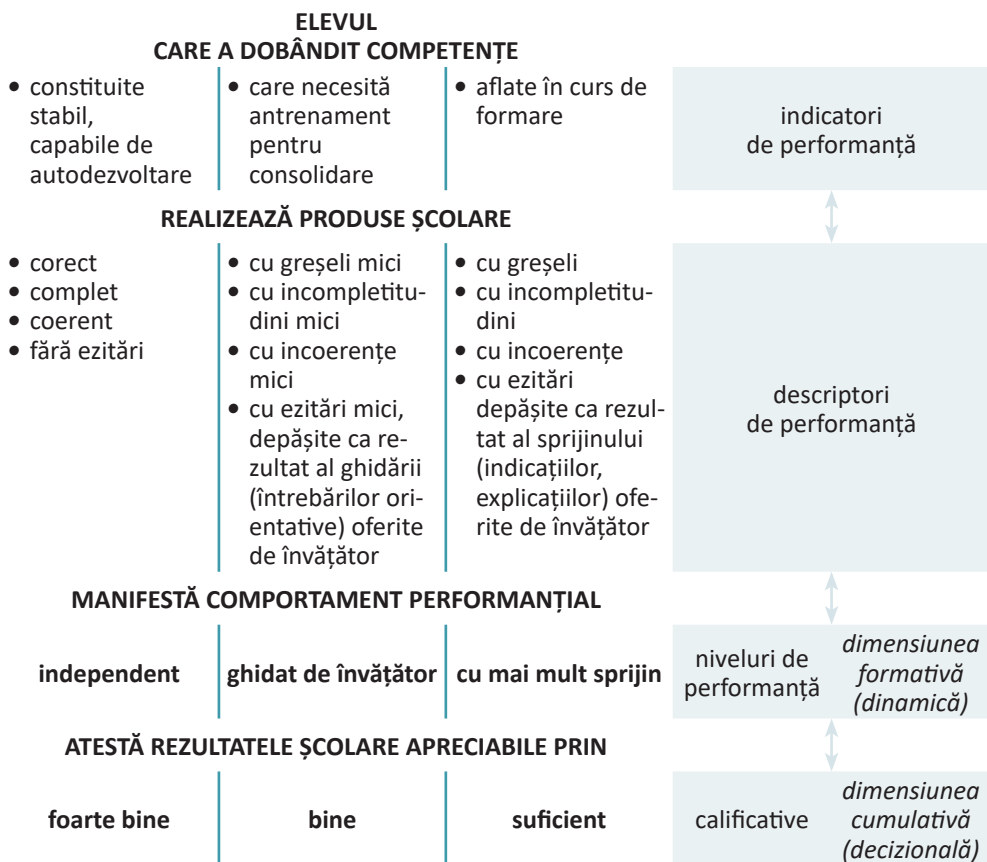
ELEVUL
CARE A DOBÂNDIT COMPETENȚE

- constituite stabil, capabile de autodezvoltare
- care necesită antrenament pentru consolidare
- aflate în curs de formare

indicatori de performanță

REALIZEAZĂ PRODUSE ȘCOLARE

- corect
- complet
- coerent
- fără ezitări

- cu greșeli mici
- cu incompletitudini mici
- cu incoerențe mici
- cu ezitări mici, depășite ca rezultat al ghidării (întrebărilor orientative) oferite de învățător

- cu greșeli
- cu incompletitudini
- cu incoerențe
- cu ezitări depășite ca rezultat al sprijinului (indicațiilor, explicațiilor) oferite de învățător

descriptori de performanță

MANIFESTĂ COMPORTAMENT PERFORMANȚIAL

independent | ghidat de învățător | cu mai mult sprijin

niveluri de performanță | *dimensiunea formativă (dinamică)*

ATESTĂ REZULTATELE ȘCOLARE APRECIABILE PRIN

foarte bine | bine | suficient

calificative | *dimensiunea cumulativă (decizională)*